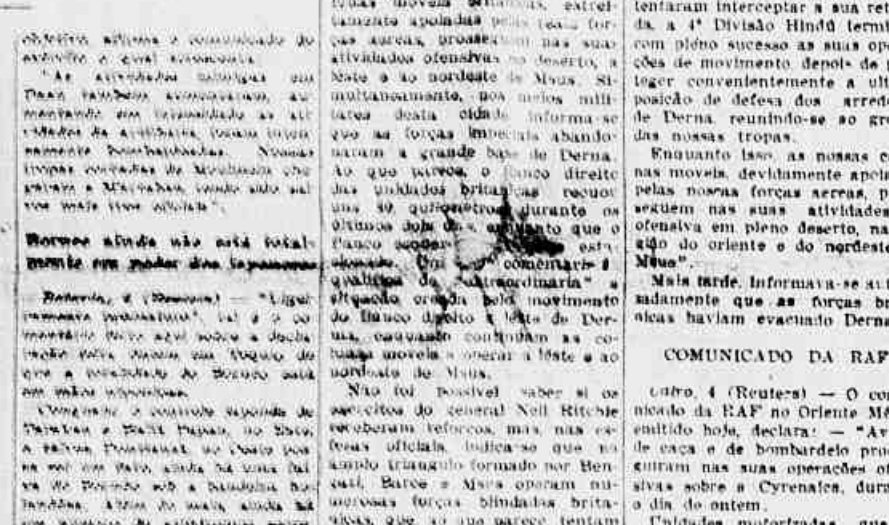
objetivo, afirma o comunicado do exercito e qual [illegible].

"As atividades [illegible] em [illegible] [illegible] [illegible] au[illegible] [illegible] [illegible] as atividades da artilharia foram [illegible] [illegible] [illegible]. Nossas tropas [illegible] de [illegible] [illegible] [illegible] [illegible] sido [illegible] mais tres oficiais".

Borneo ainda não está totalmente em poder dos japoneses

Batavia, 4 (Reuters) — "Ligeiramente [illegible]", tal é o comentario feito aqui sobre a declaração feita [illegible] em Toquio de que a totalidade de Borneo está em mãos nipônicas.

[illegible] o controle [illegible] de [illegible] e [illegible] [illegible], no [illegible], a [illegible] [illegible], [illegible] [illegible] na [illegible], ainda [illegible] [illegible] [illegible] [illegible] sob a bandeira holandesa. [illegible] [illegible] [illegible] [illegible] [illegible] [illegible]

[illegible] moveis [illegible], estreitamente apoiadas pelas nossas forças aereas, prosseguem nas suas atividades ofensivas no deserto, a leste e ao nordeste de Msus. Simultaneamente, nos meios militares desta cidade informa-se que as forças imperiais abandonaram a grande base de Derna. Ao que parece, o flanco direito das unidades britanicas recuou uns 40 quilometros durante os ultimos dois dias, enquanto que o flanco esquerdo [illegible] esta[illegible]. Um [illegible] comentario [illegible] qualifica de "extraordinaria" a situação criada pelo movimento do flanco direito a leste de Derna, enquanto continuam as colunas moveis a operar a leste e ao nordeste de Msus.

Não foi possivel saber si os exercitos do general Neil Ritchie receberam reforços, mas, nas esferas oficiais, indica-se que no amplo triangulo formado por Bengasi, Barce e Msus operam numerosas forças blindadas britanicas, que, ao que parece, tentam

tentaram interceptar a sua re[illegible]da, a 4ª Divisão Hindú termi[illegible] com pleno sucesso as suas op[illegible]ções de movimento, depois de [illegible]teger convenientemente a ult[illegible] posição de defesa dos arredo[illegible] de Derna, reunindo-se ao gr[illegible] das nossas tropas.

Enquanto isso, as nossas c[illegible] nas moveis, devidamente apoia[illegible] pelas nossas forças aereas, p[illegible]seguem nas suas atividades ofensiva em pleno deserto, na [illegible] do oriente e do nordeste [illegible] Msus".

Mais tarde, informava-se a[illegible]sadamente que as forças br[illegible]nicas haviam evacuado Derna.

COMUNICADO DA RAF

Cairo, 4 (Reuters) — O co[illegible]nicado da RAF no Oriente Mé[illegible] emitido hoje, declara: — "Av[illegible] de caça e de bombardeio pro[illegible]guiram nas suas operações of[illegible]sivas sobre a Cyrenaica, dura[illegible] o dia de ontem.

Unidades motorizadas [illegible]